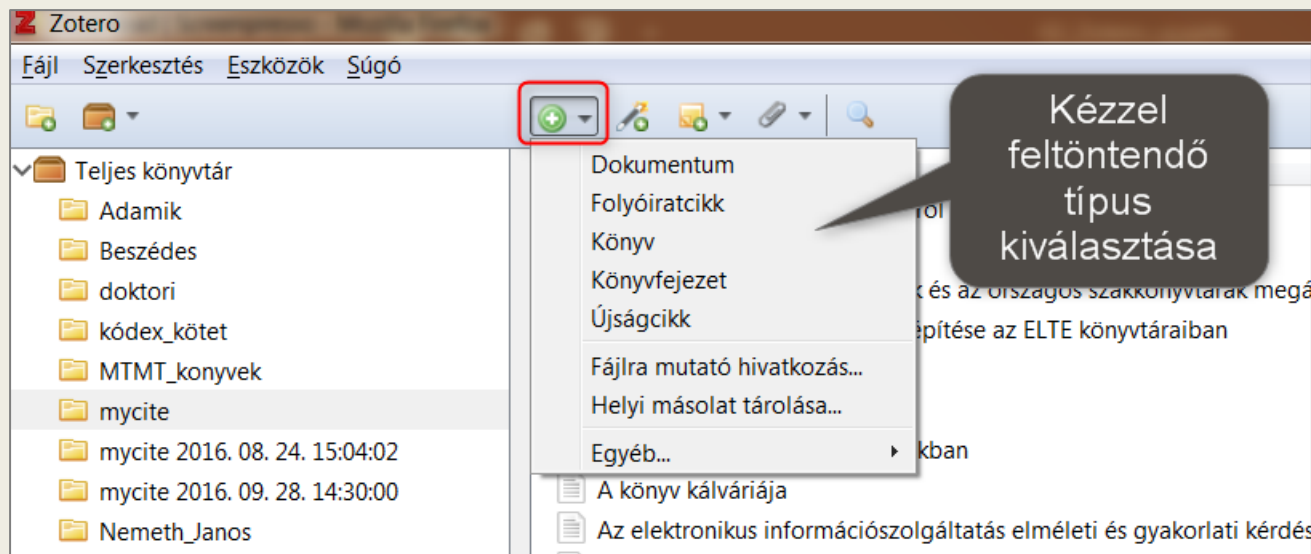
Zotero

Fájl Szerkesztés Eszközök Súgó

Teljes könyvtár
Adamik
Beszédes
doktori
kódex_kötet
MTMT_konyvek
mycite
mycite 2016. 08. 24. 15:04:02
mycite 2016. 09. 28. 14:30:00
Nemeth_Janos

Dokumentum
Folyóiratcikk
Könyv
Könyvfejezet
Újságcikk
Fájlra mutató hivatkozás...
Helyi másolat tárolása...
Egyéb...

Kézzel feltöntendő típus kiválasztása

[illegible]ról
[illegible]k és az országos szakkönyvtárak megá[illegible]
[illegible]építése az ELTE könyvtáraiban
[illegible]kban
A könyv kálváriája
Az elektronikus információszolgáltatás elméleti és gyakorlati kérdés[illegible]